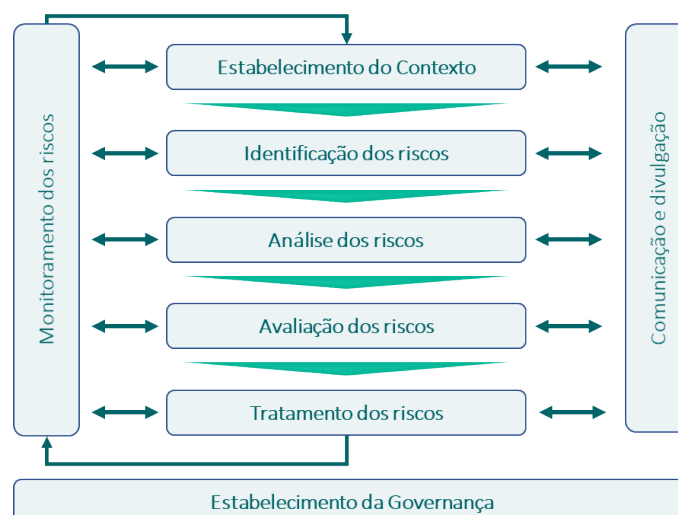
Monitoramento dos riscos

Estabelecimento do Contexto

Identificação dos riscos

Análise dos riscos

Avaliação dos riscos

Tratamento dos riscos

Comunicação e divulgação

Estabelecimento da Governança